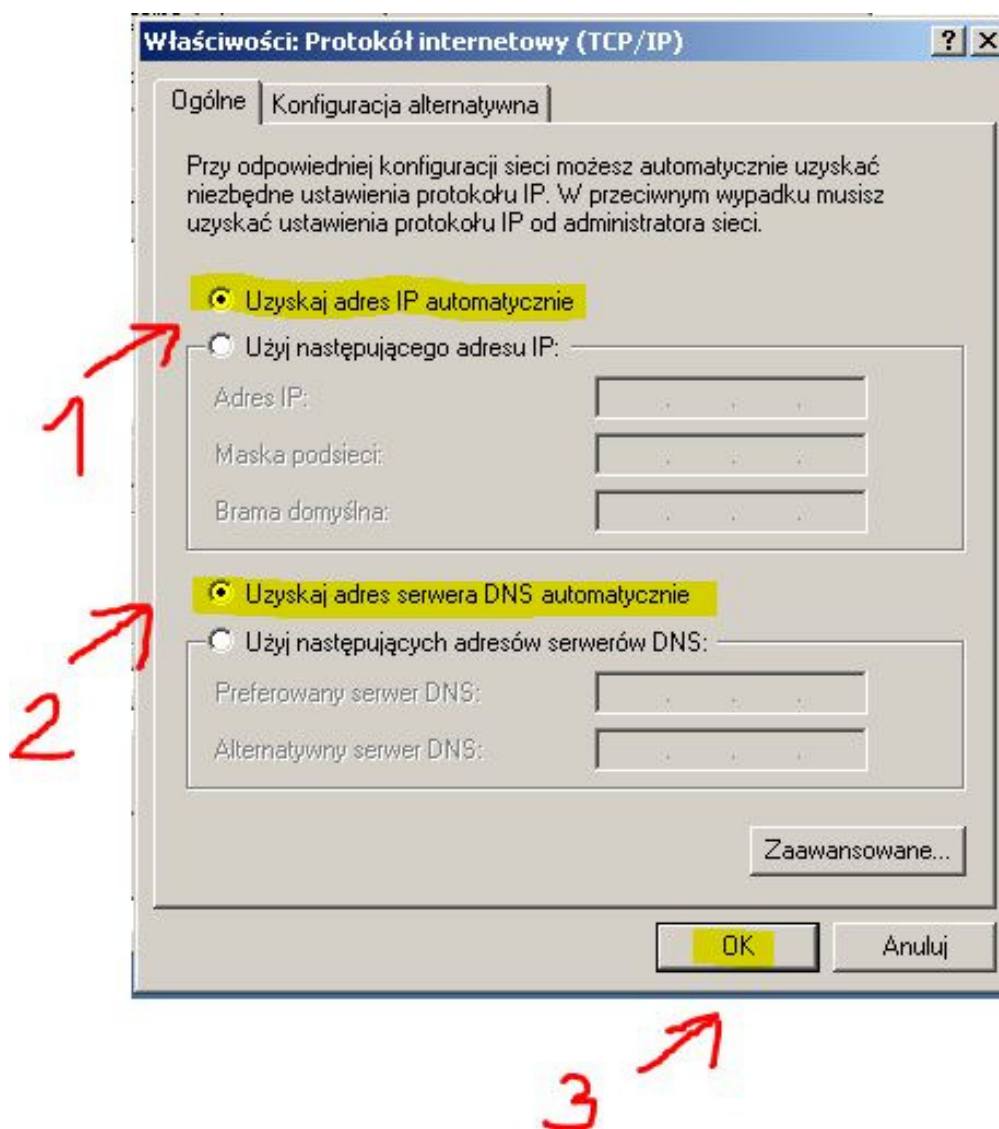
Właściwości: Protokół internetowy (TCP/IP)

?

Ogólne

Konfiguracja alternatywna

Przy odpowiedniej konfiguracji sieci możesz automatycznie uzyskać niezbędne ustawienia protokołu IP. W przeciwnym wypadku musisz uzyskać ustawienia protokołu IP od administratora sieci.

Uzyskaj adres IP automatycznie

Użyj następującego adresu IP:

Adres IP:

Maska podsieci:

Brama domyślna:

Uzyskaj adres serwera DNS automatycznie

Użyj następujących adresów serwerów DNS:

Preferowany serwer DNS:

Alternatywny serwer DNS:

Zaawansowane...

OK

Anuluj

1

2

3